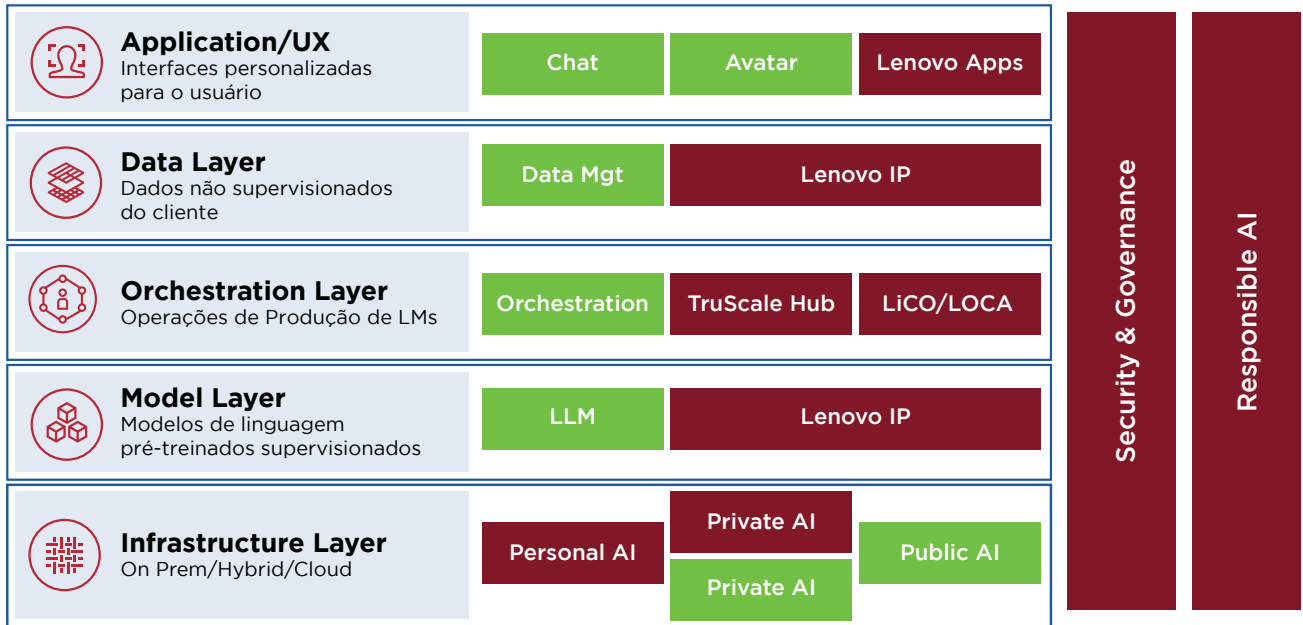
Application/UX
Interfaces personalizadas para o usuário

Chat

Avatar

Lenovo Apps

Data Layer
Dados não supervisionados do cliente

Data Mgt

Lenovo IP

Orchestration Layer
Operações de Produção de LMs

Orchestration

TruScale Hub

LiCO/LOCA

Model Layer
Modelos de linguagem pré-treinados supervisionados

LLM

Lenovo IP

Infrastructure Layer
On Prem/Hybrid/Cloud

Personal AI

Private AI

Private AI

Public AI

Security & Governance

Responsible AI